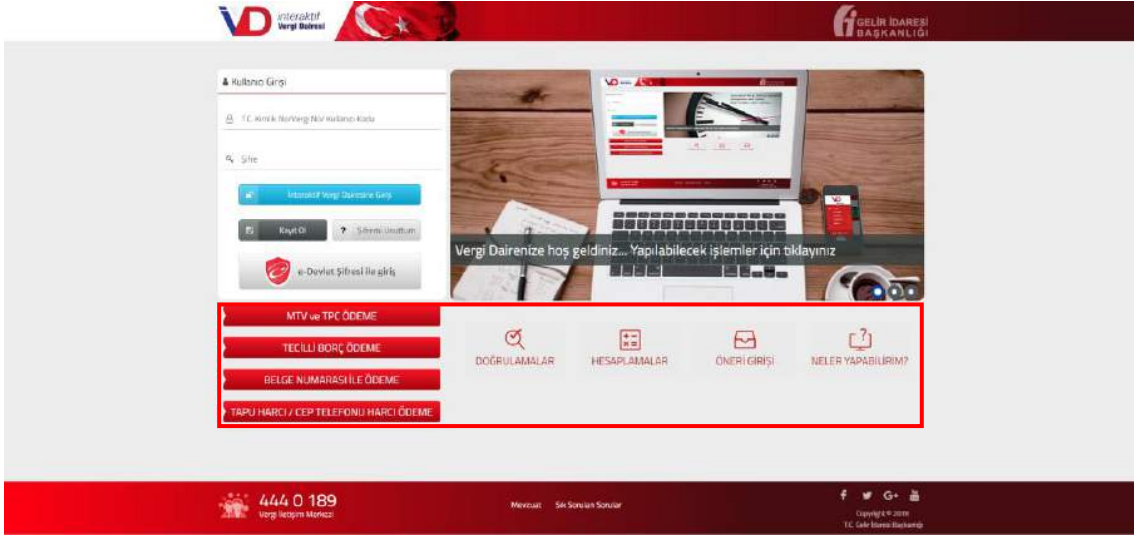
VD interaktif Vergi Dairesi

GELİR İDARESİ BAŞKANLIĞI

Kullanıcı Girişi

T.C. Kimlik No/Vergi No/ Kullanıcı Kodu

Şifre

İnteraktif Vergi Dairesine Giriş

Kayıt Ol

Şifremi Unuttum

e-Devlet Şifresi ile giriş

Vergi Dairenize hoş geldiniz... Yapılabilecek işlemler için tıklayınız

MTV ve TPC ÖDEME

TECİLLİ BORÇ ÖDEME

BELGE NUMARASI İLE ÖDEME

TAPU HARCI / CEP TELEFONU HARCI ÖDEME

DOĞRULAMALAR

HESAPLAMALAR

ÖNERİ GİRİŞİ

NELER YAPABİLİRİM?

444 0 189
Vergi İletişim Merkezi

Mevzuat

Sık Sorulan Sorular

Copyright © 2019
T.C. Gelir İdaresi Başkanlığı